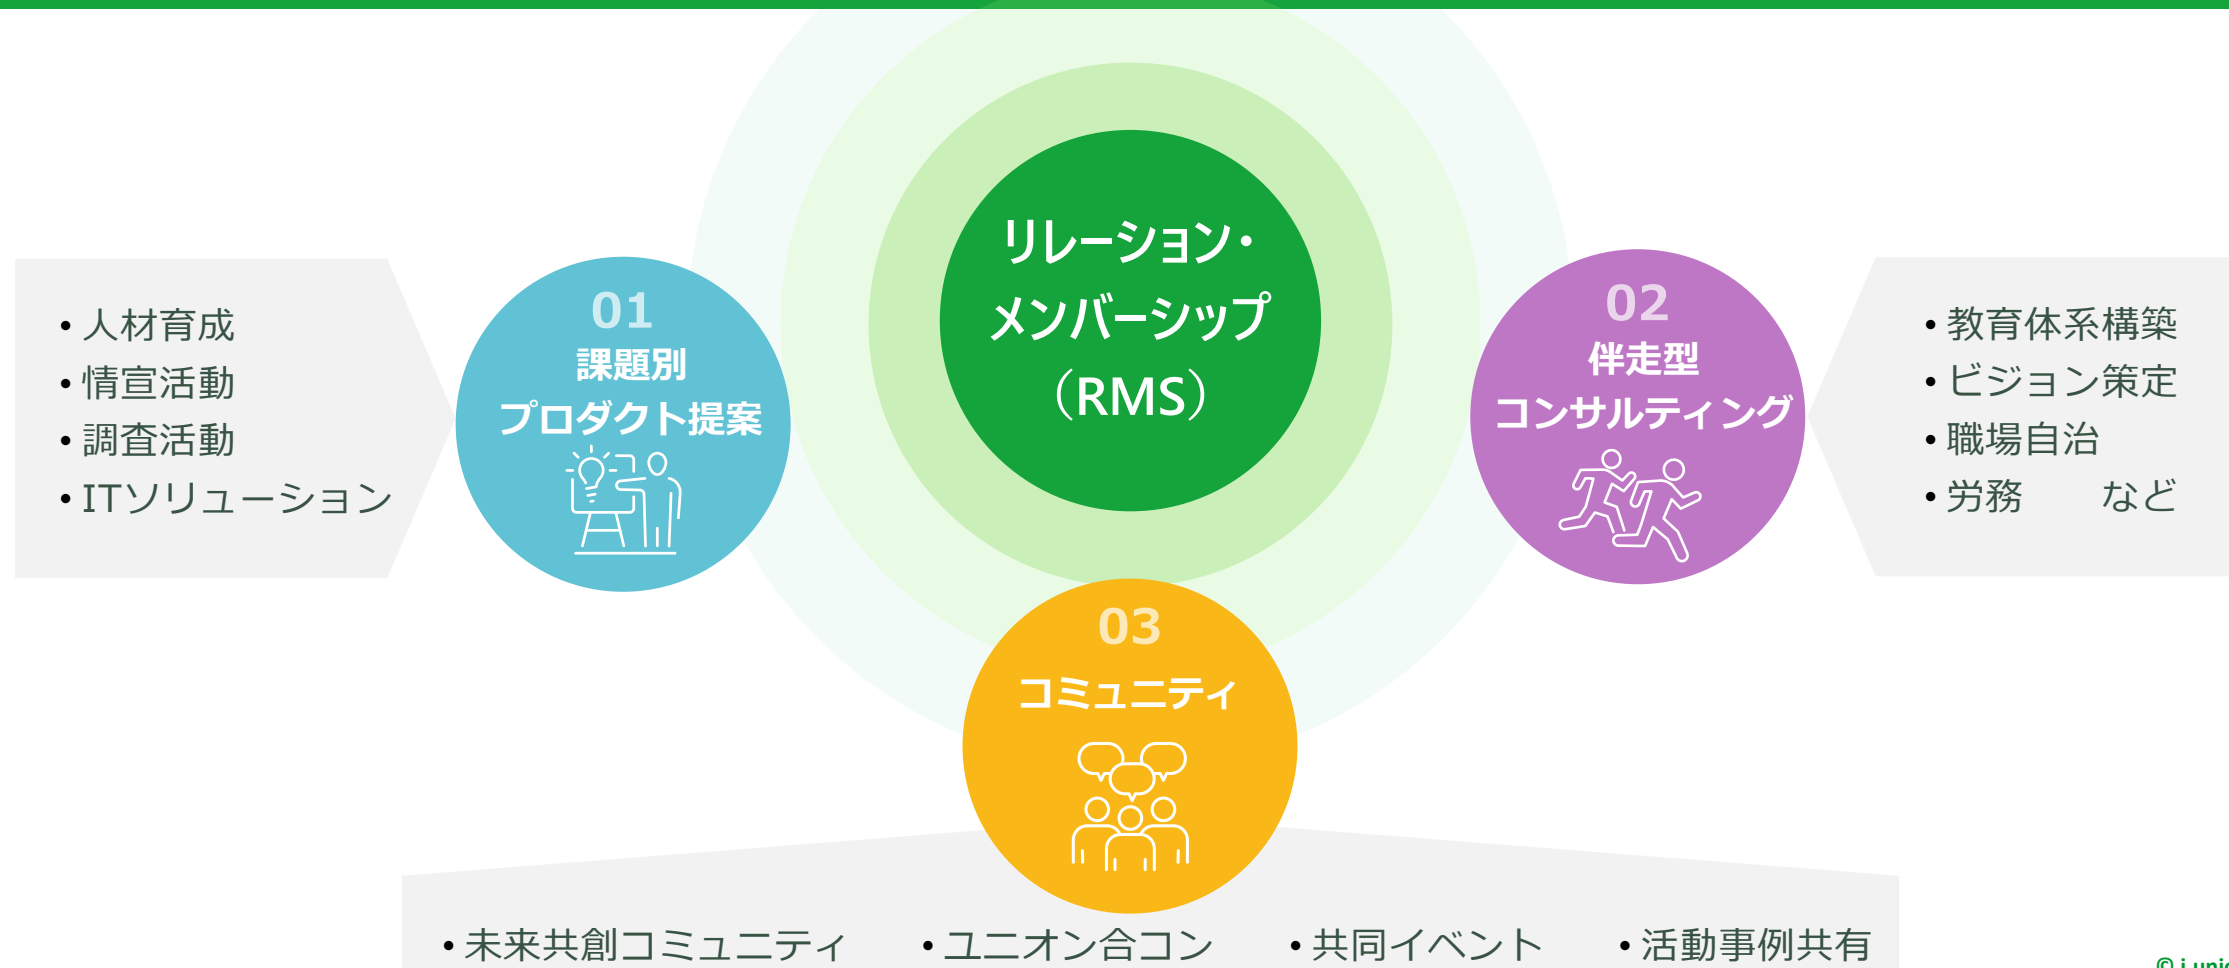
• 人材育成
• 情宣活動
• 調査活動
• ITソリューション

01
課題別
プロダクト提案

リレーション・
メンバーシップ
（RMS）

02
伴走型
コンサルティング

• 教育体系構築
• ビジョン策定
• 職場自治
• 労務　　など

03
コミュニティ

• 未来共創コミュニティ　• ユニオン合コン　• 共同イベント　• 活動事例共有

© i-uni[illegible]